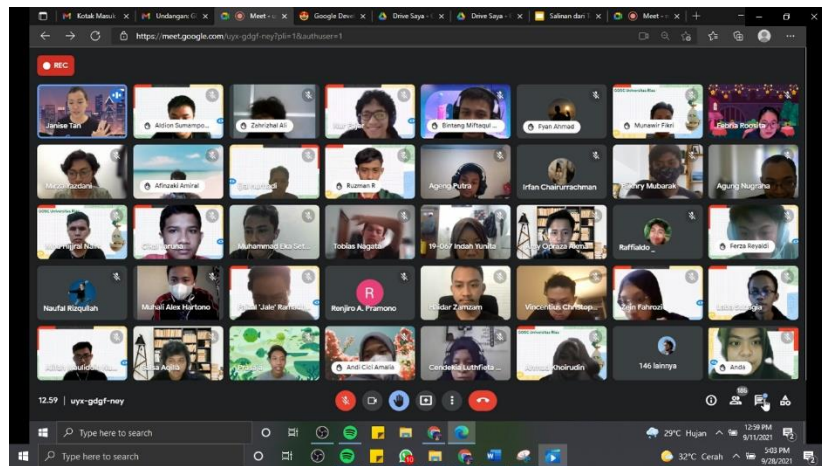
Kotak Masuk | Undangan G | Meet - | Google Devel | Drive Saya - | Drive Saya - | Salinan dari | Meet -

https://meet.google.com/uyx-gdgf-ney?pli=1&authuser=1

REC

Janise Tan
Aldion Sumampo...
Zahrizhal Ali
Bintang Miftaqul...
Fyan Ahmad
Munawir Fikri
Fatma Roosita
Afinzaki Amiral
Ruzman R
Ageng Putra
Irfan Chairurrachman
Fachry Mubarak
Agung Nugraha
Muhammad Eka Set...
Tobias Nagata
19-067 Indah Yunita
Raffialdo
Ferza Reyaldi
Naufal Rizqullah
Muhali Alex Hartono
Renjiro A. Pramono
Vincentius Christop...
Andi Cici Amalia
Cendekia Lutfiatu...
146 lainnya
Anda

12.59 | uyx-gdgf-ney

Type here to search
29°C Hujan 12:59 PM 9/11/2021

Type here to search
32°C Cerah 5:03 PM 9/28/2021